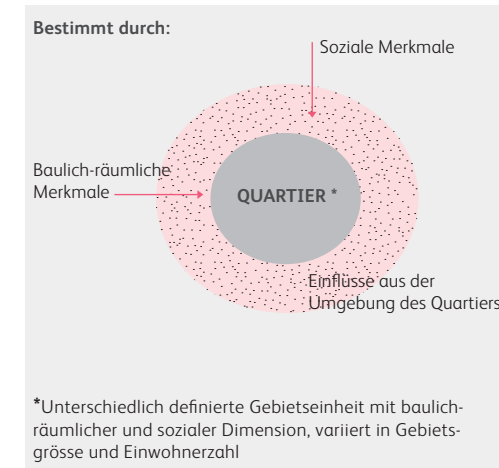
**Bestimmt durch:**

Soziale Merkmale

Baulich-räumliche Merkmale

QUARTIER *

Einflüsse aus der Umgebung des Quartiers

*Unterschiedlich definierte Gebietseinheit mit baulichräumlicher und sozialer Dimension, variiert in Gebietsgrösse und Einwohnerzahl